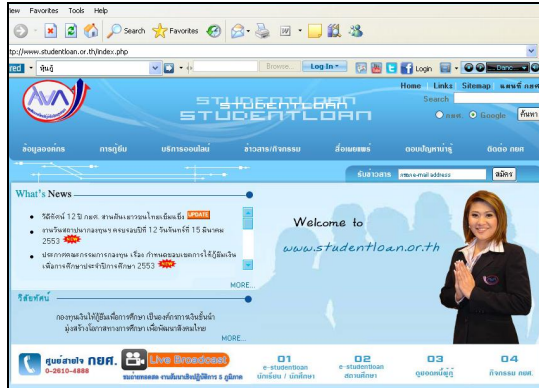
iew Favorites Tools Help

Search Favorites

tp://www.studentloan.or.th/index.php

red ทุนกู้ Browse... Log In Login

Home Links Sitemap แผนที่ กยศ

Search

Google ค้นหา

STUDENTLOAN

ข้อมูลองค์กร การกู้ยืม บริการออนไลน์ ข่าวสาร/กิจกรรม สื่อเผยแพร่ ตอบปัญหาทั่วไป ติดต่อ กยศ

รับข่าวสาร กรอก e-mail address สมัคร

What's News

วีดีทัศน์ 12 ปี กยศ. สานฝันเยาวชนไทยเข้มแข็ง UPDATE

งานวันสถาปนากองทุนฯ ครบรอบปีที่ 12 วันจันทร์ที่ 15 มีนาคม 2553 NEW

ประกาศผลการพิจารณาของคณะกรรมการกองทุน เรื่อง กำหนดอัตราดอกเบี้ยเพื่อการศึกษาประจำปีการศึกษา 2553 NEW

MORE...

วิสัยทัศน์

กองทุนเงินให้กู้ยืมเพื่อการศึกษา เป็นองค์กรการเงินชั้นนำ มุ่งสร้างโอกาสทางการศึกษา เพื่อพัฒนาสังคมไทย

MORE...

Welcome to
www.studentloan.or.th

ศูนย์ลูกค้า กยศ. 0-2610-4888

Live Broadcast

01 e-studentloan นักเรียน / นักศึกษา

02 e-studentloan สถานศึกษา

03 ดูยอดหนี้/ชำระ

04 กิจกรรม กยศ.